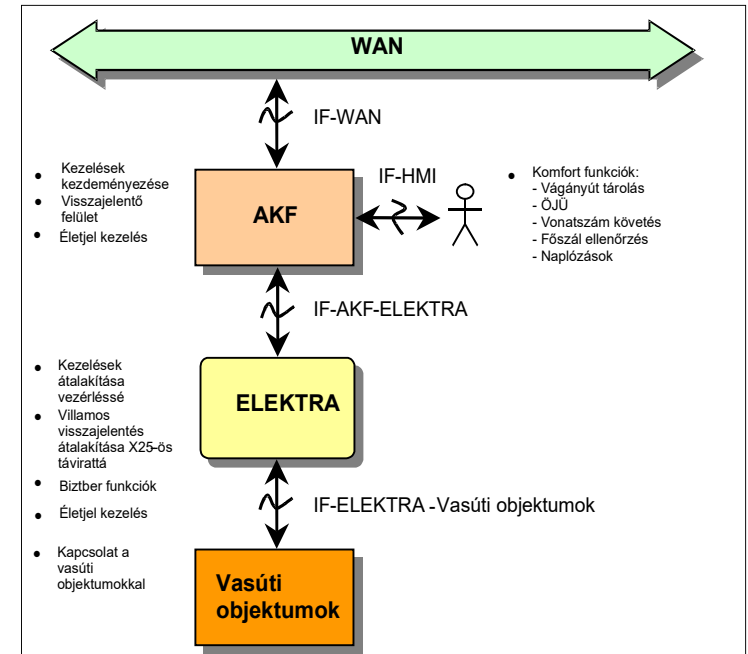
WAN

IF-WAN

- Kezelések kezdeményezése
- Visszajelentő felület
- Életjel kezelés

AKF

IF-HMI

- Komfort funkciók:
  - Vágányút tárolás
  - ÖJÜ
  - Vonatszám követés
  - Főszál ellenőrzés
  - Naplózások

IF-AKF-ELEKTRA

- Kezelések átalakítása vezérléssé
- Villamos visszajelentés átalakítása X25-ös távirattá
- Biztber funkciók
- Életjel kezelés

ELEKTRA

IF-ELEKTRA - Vasúti objektumok

- Kapcsolat a vasúti objektumokkal

Vasúti objektumok